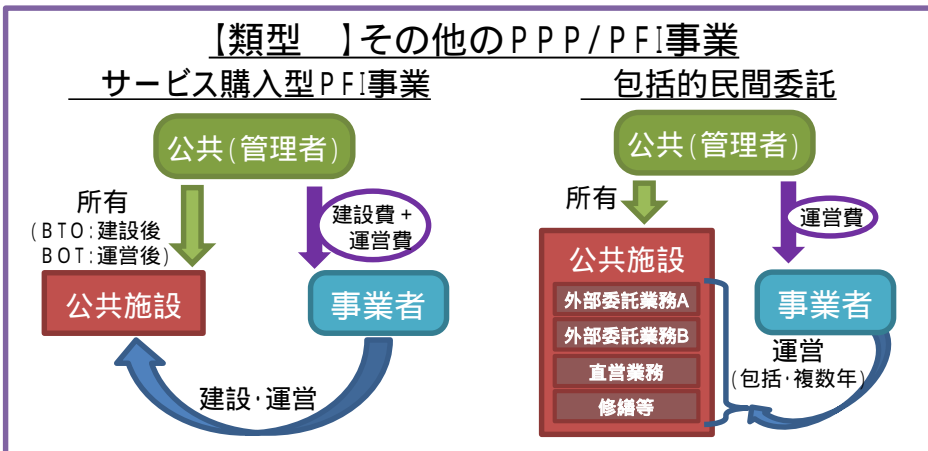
【類型　】その他のPPP/PFI事業

サービス購入型PFI事業

公共(管理者)

所有
(BTO:建設後
BOT:運営後)

建設費＋
運営費

公共施設

事業者

建設·運営

包括的民間委託

公共(管理者)

所有

運営費

公共施設

外部委託業務A

外部委託業務B

直営業務

修繕等

事業者

運営
(包括·複数年)